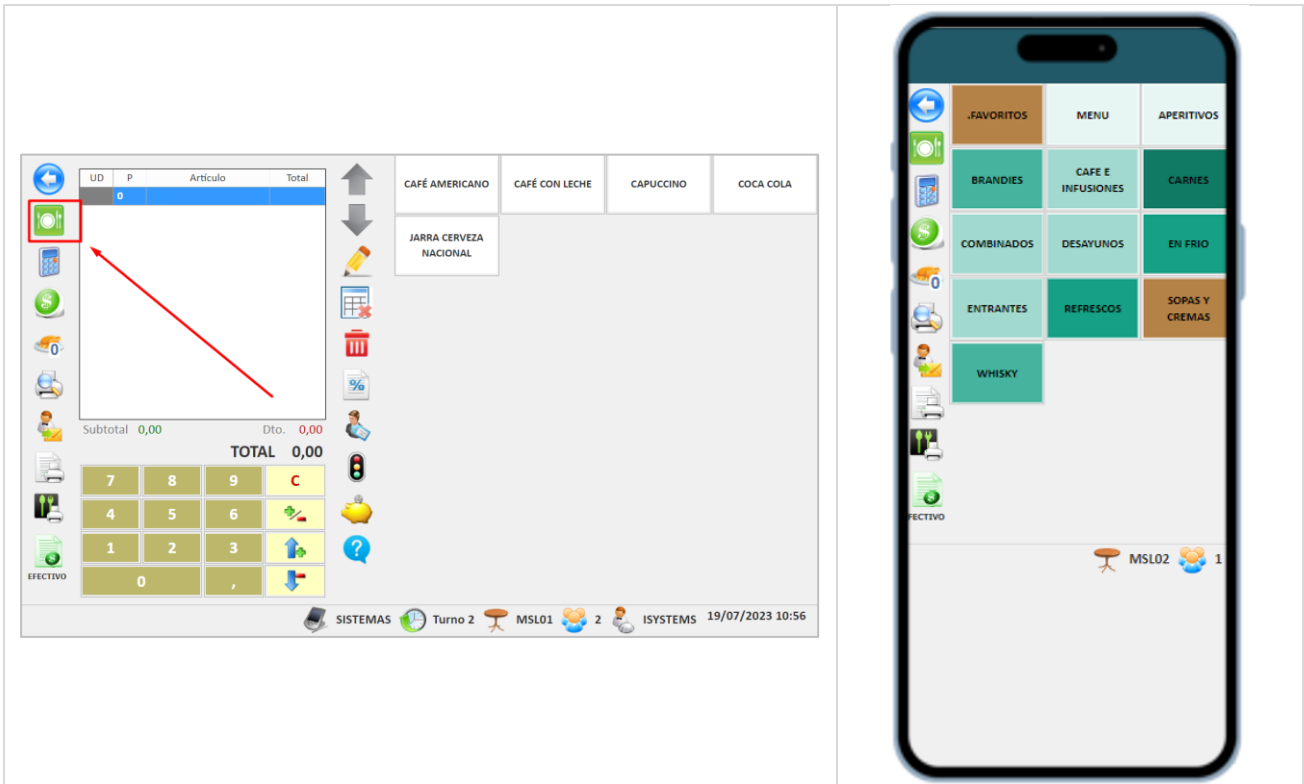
| UD | P | Artículo | Total |
|---|---|---|---|
| | 0 | | |

Subtotal 0,00 Dto. 0,00

TOTAL 0,00

7 8 9 C
4 5 6
1 2 3
0 ,

EFECTIVO

CAFÉ AMERICANO
CAFÉ CON LECHE
CAPUCCINO
COCA COLA
JARRA CERVEZA NACIONAL

SISTEMAS Turno 2 MSL01 2 ISYSTEMS 19/07/2023 10:56

.FAVORITOS
MENU
APERITIVOS
BRANDIES
CAFE E INFUSIONES
CARNES
COMBINADOS
DESAYUNOS
EN FRIO
ENTRANTES
REFRESCOS
SOPAS Y CREMAS
WHISKY

FECTIVO

MSL02 1